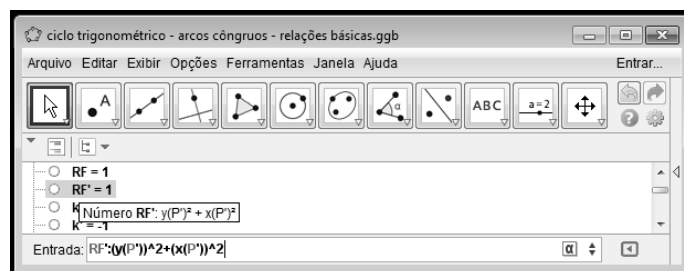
ciclo trigonométrico - arcos côngruos - relações básicas.ggb

Arquivo Editar Exibir Opções Ferramentas Janela Ajuda

Entrar...

ABC

a = 2

RF = 1

RF' = 1

k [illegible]

k' = -1

Número RF': y(P')² + x(P')²

Entrada: RF':(y(P'))^2+(x(P'))^2

α